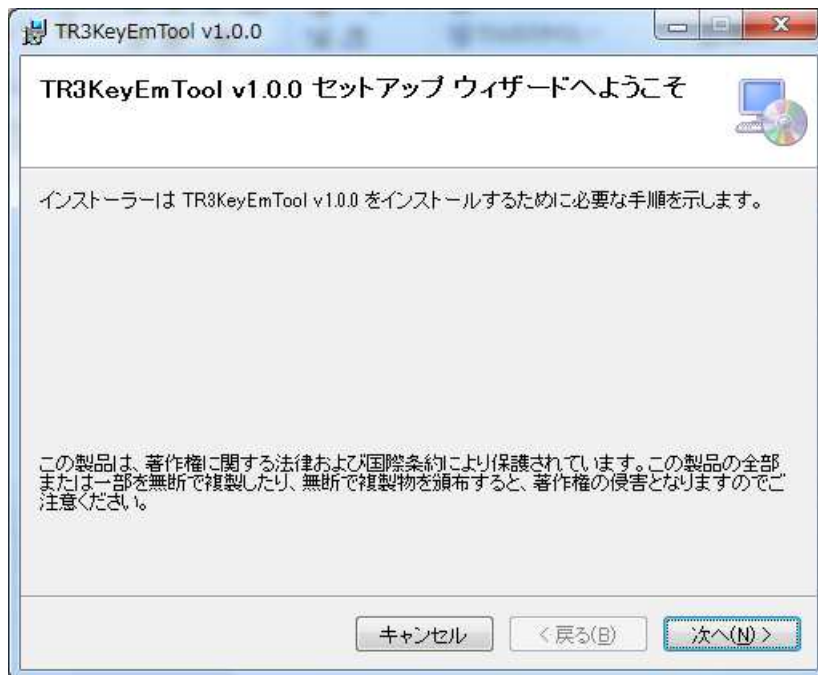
TR3KeyEmTool v1.0.0

TR3KeyEmTool v1.0.0 セットアップ ウィザードへようこそ

インストーラーは TR3KeyEmTool v1.0.0 をインストールするために必要な手順を示します。

この製品は、著作権に関する法律および国際条約により保護されています。この製品の全部または一部を無断で複製したり、無断で複製物を頒布すると、著作権の侵害となりますのでご注意ください。

キャンセル　< 戻る(B)　次へ(N) >